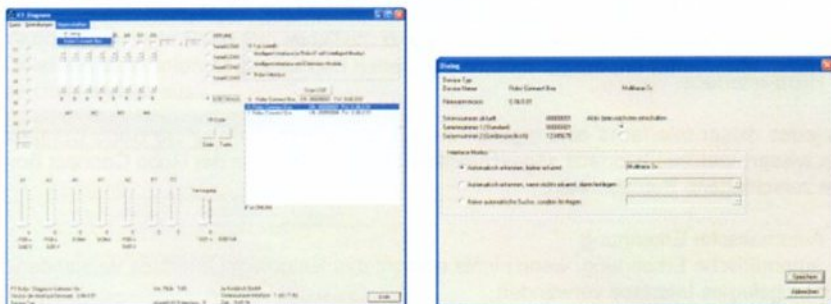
K1 Diagnose

Dialog

Device Type
Device Name
Rotor Element Box
Firmwareversion
5.16.0.01

Seriennummer aktuell
Seriennummer 1 (Standard)
Seriennummer 2 (Geräte-spezifisch)

Interface Modus

Automatisch erkennen, keine aktuell
Automatisch erkennen, wenn nicht aktuell, dann festlegen
Keine automatische Suche, sondern festlegen

Speichern
Abbrechen